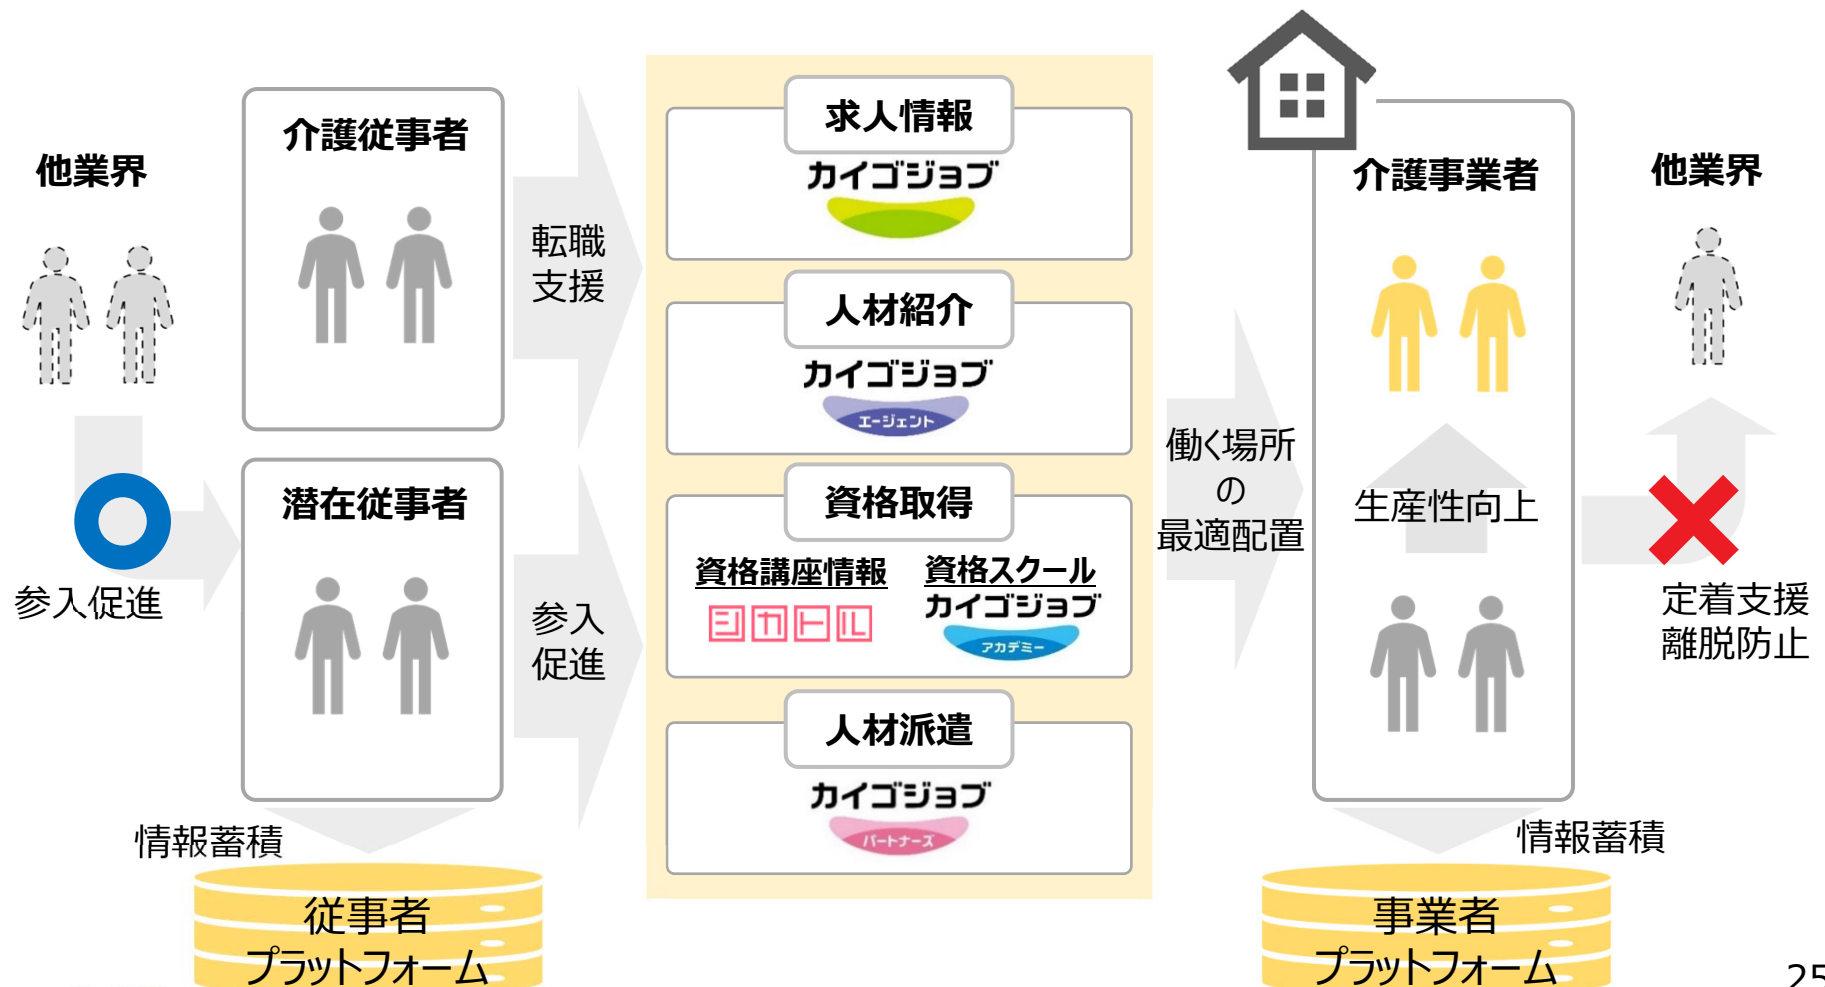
他業界

参入促進

介護従事者

潜在従事者

転職支援

参入促進

情報蓄積

従事者プラットフォーム

求人情報

カイゴジョブ

人材紹介

カイゴジョブ
エージェント

資格取得

資格講座情報
シカトル

資格スクール
カイゴジョブ
アカデミー

人材派遣

カイゴジョブ
パートナーズ

働く場所の最適配置

介護事業者

生産性向上

情報蓄積

事業者プラットフォーム

他業界

定着支援
離脱防止

25